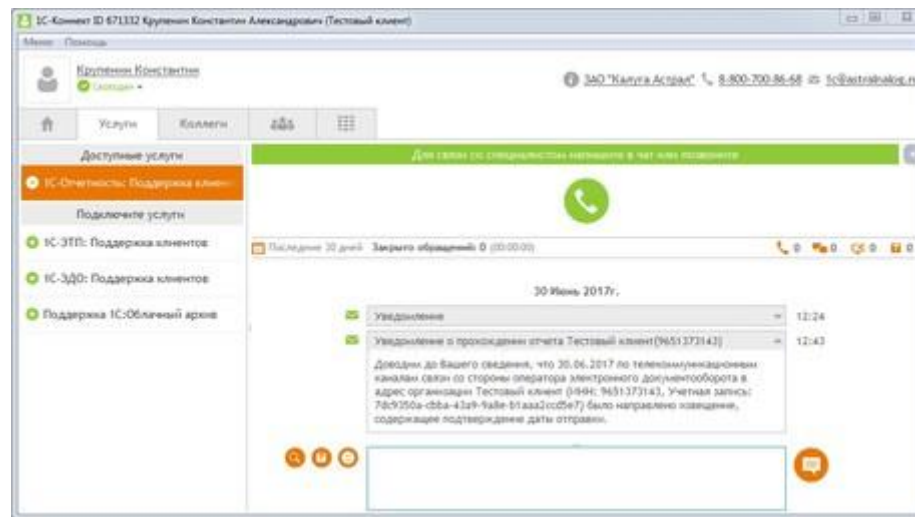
1С-Коннект ID 671332 Крупенин Константин Александрович (Тестовый клиент)

Меню Помощь

Крупенин Константин
Свободен ▾

ЗАО "Калуга Астрал" 8-800-700-86-68 1c@astralnalog.ru

Услуги Коллеги

Доступные услуги

1С-Отчетность: Поддержка клиен...

Подключите услуги

1С-ЭТП: Поддержка клиентов

1С-ЭДО: Поддержка клиентов

Поддержка 1С:Облачный архив

Для связи со специалистом напишите в чат или позвоните

Последние 30 дней Закрыто обращений: 0 (00:00:00)

0 0 0 0

30 Июнь 2017г.

Уведомление 12:24

Уведомление о прохождении отчета Тестовый клиент(9651373143) 12:43

Доводим до Вашего сведения, что 30.06.2017 по телекоммуникационным каналам связи со стороны оператора электронного документооборота в адрес организации Тестовый клиент (ИНН: 9651373143, Учетная запись: 78c9350a-cbba-43a9-9a8e-b1aaa2ccd5e7) было направлено извещение, содержащее подтверждение даты отправки.